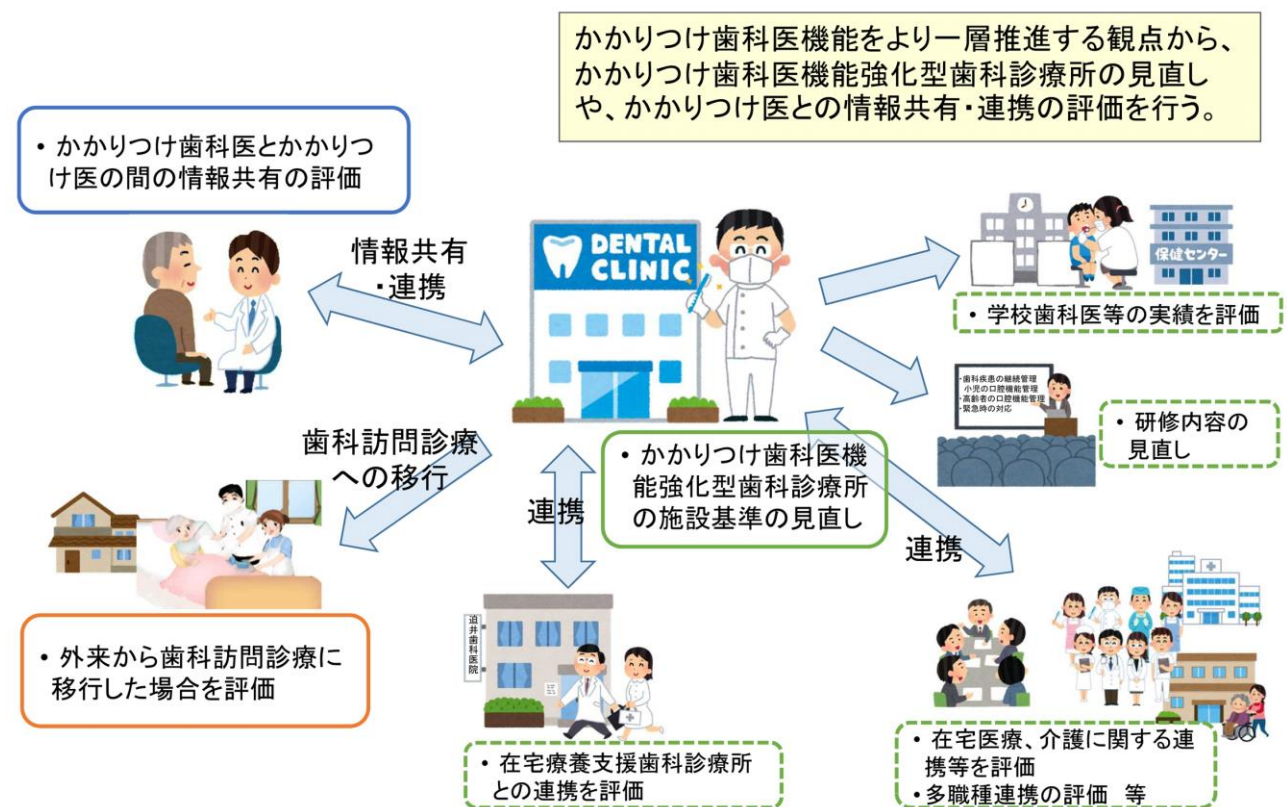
かかりつけ歯科医機能をより一層推進する観点から、かかりつけ歯科医機能強化型歯科診療所の見直しや、かかりつけ医との情報共有・連携の評価を行う。

• かかりつけ歯科医とかかりつけ医の間の情報共有の評価

情報共有
・連携

DENTAL CLINIC

保健センター

• 学校歯科医等の実績を評価

・歯科疾患の継続管理
小児の口腔機能管理
・高齢者の口腔機能管理
・緊急時の対応

• 研修内容の見直し

歯科訪問診療への移行

連携

• かかりつけ歯科医機能強化型歯科診療所の施設基準の見直し

連携

• 外来から歯科訪問診療に移行した場合を評価

迫井歯科医院

• 在宅療養支援歯科診療所との連携を評価

• 在宅医療、介護に関する連携等を評価
•多職種連携の評価 等